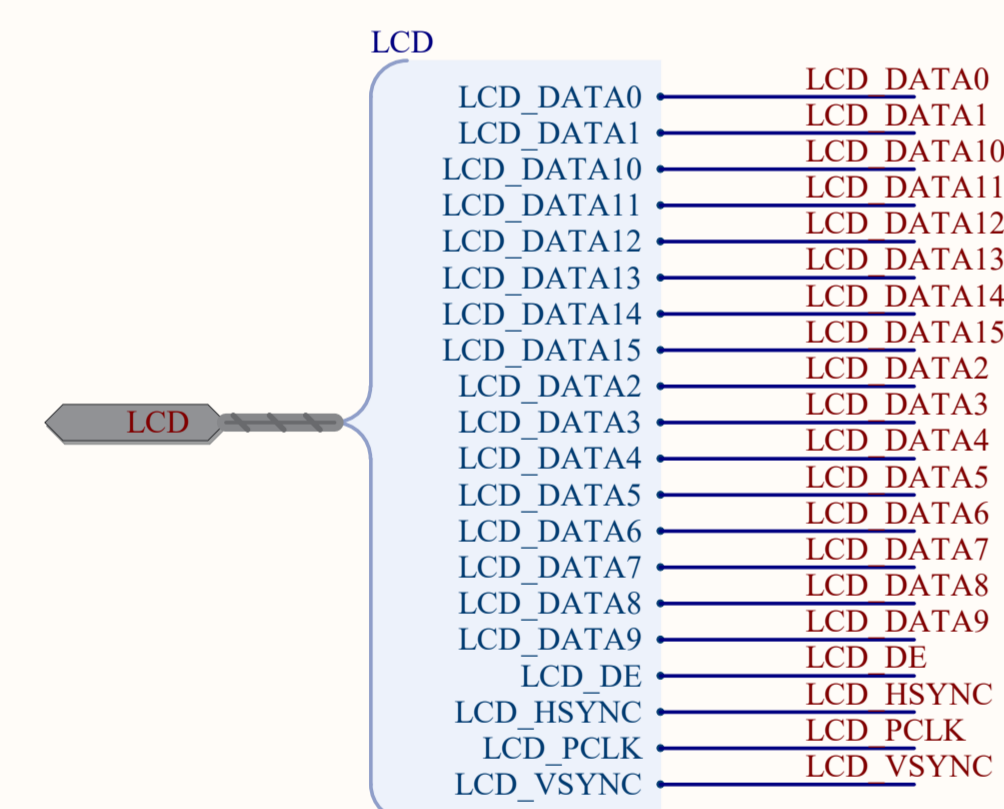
LCD

LCD

LCD_DATA0
LCD_DATA1
LCD_DATA10
LCD_DATA11
LCD_DATA12
LCD_DATA13
LCD_DATA14
LCD_DATA15
LCD_DATA2
LCD_DATA3
LCD_DATA4
LCD_DATA5
LCD_DATA6
LCD_DATA7
LCD_DATA8
LCD_DATA9
LCD_DE
LCD_HSYNC
LCD_PCLK
LCD_VSYNC

LCD_DATA0
LCD_DATA1
LCD_DATA10
LCD_DATA11
LCD_DATA12
LCD_DATA13
LCD_DATA14
LCD_DATA15
LCD_DATA2
LCD_DATA3
LCD_DATA4
LCD_DATA5
LCD_DATA6
LCD_DATA7
LCD_DATA8
LCD_DATA9
LCD_DE
LCD_HSYNC
LCD_PCLK
LCD_VSYNC